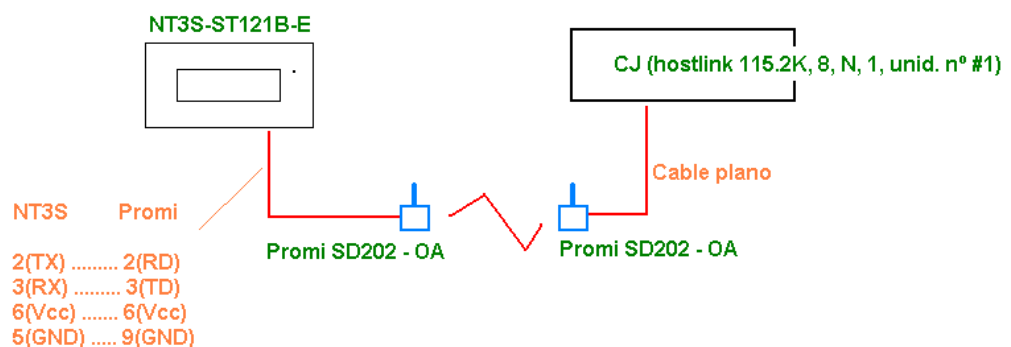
NT3S-ST121B-E

CJ (hostlink 115.2K, 8, N, 1, unid. nº #1)

Cable plano

NT3S Promi

2(TX) ......... 2(RD)
3(RX) ......... 3(TD)
6(Vcc) ....... 6(Vcc)
5(GND) ..... 9(GND)

Promi SD202 - OA

Promi SD202 - OA